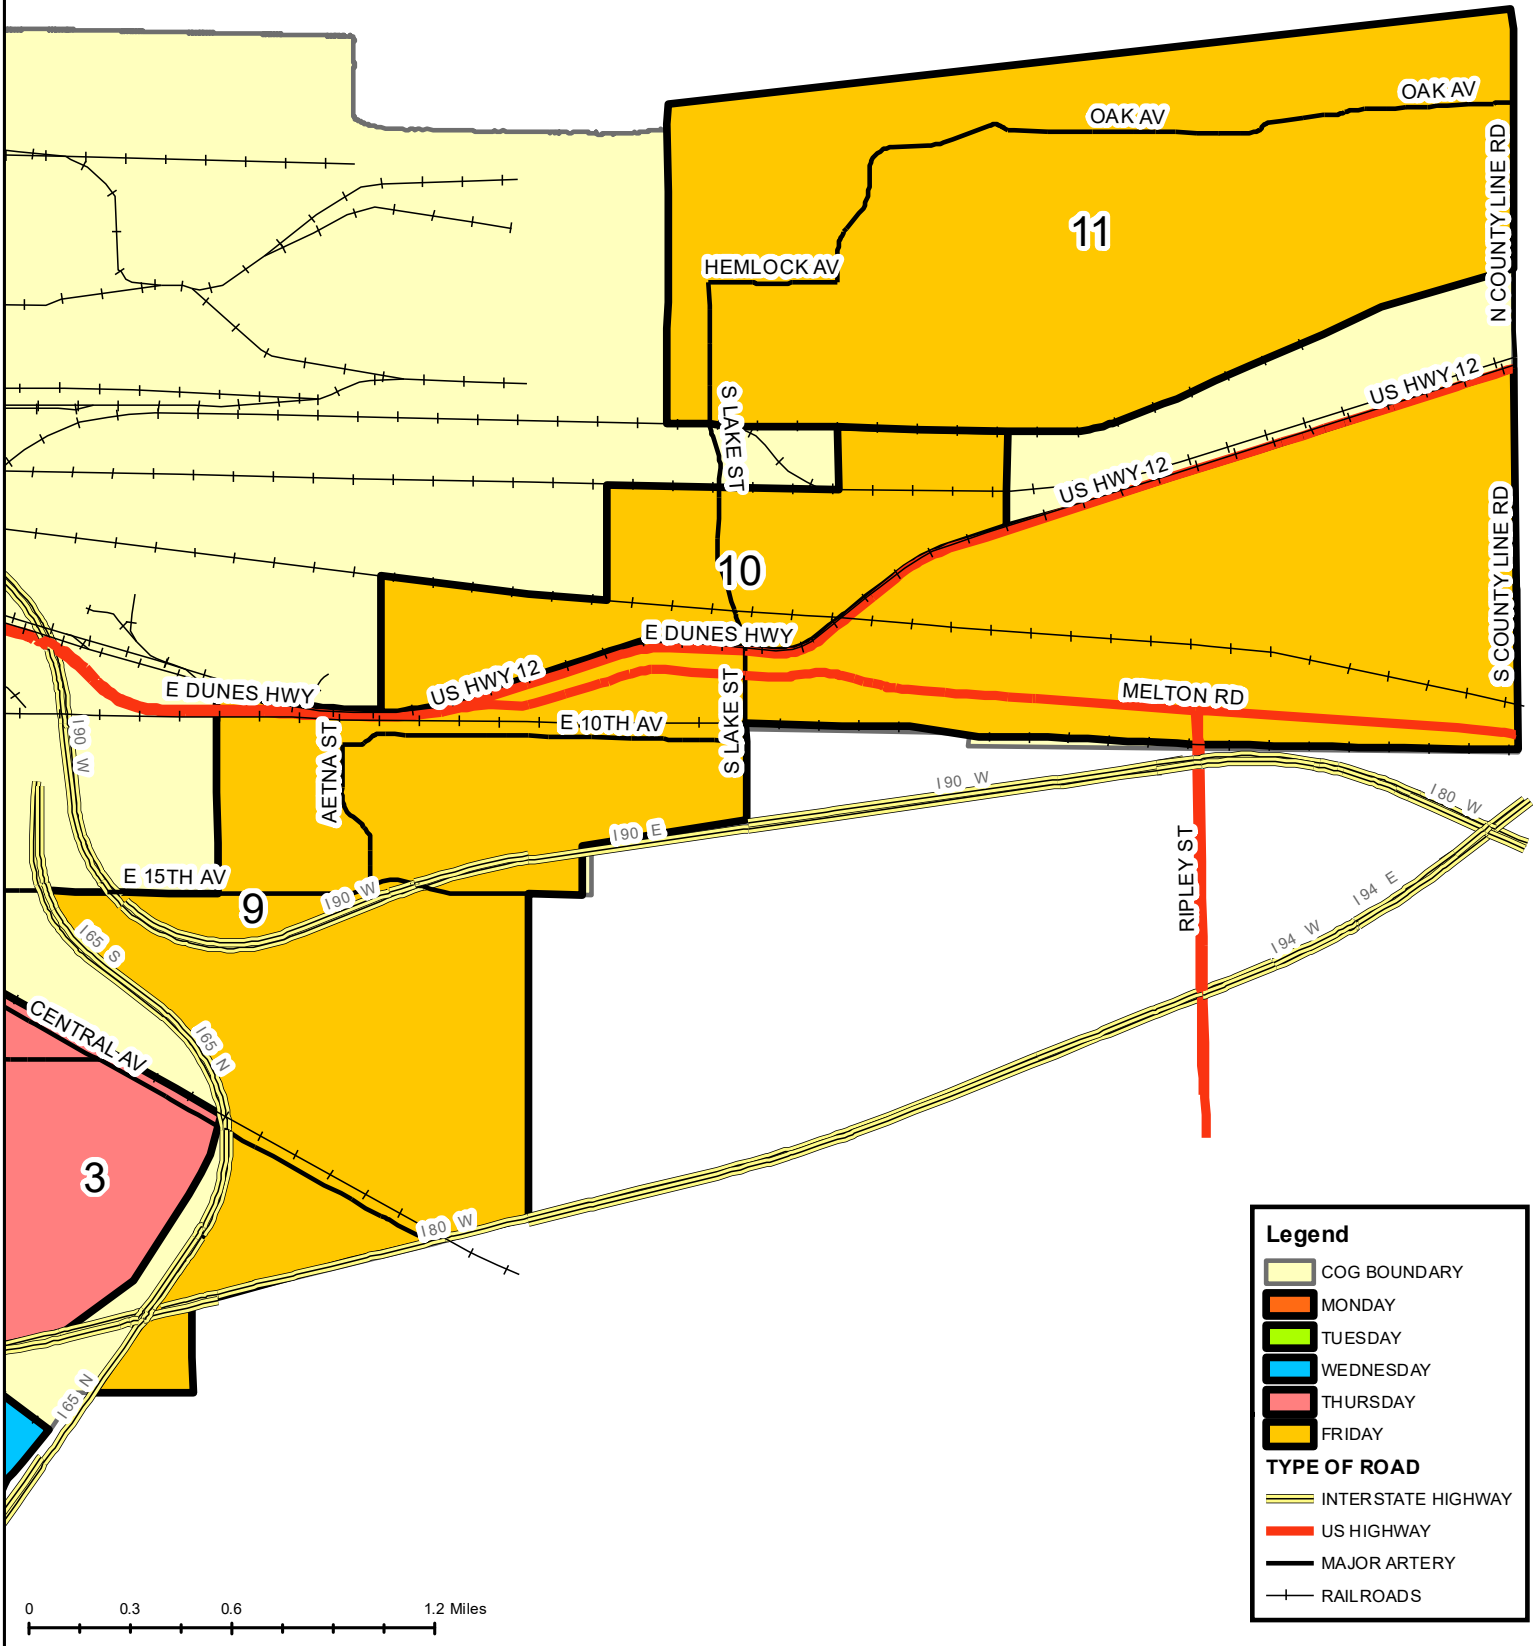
OAK AV
OAK AV
N COUNTY LINE RD
11
HEMLOCK AV
S LAKE ST
US HWY 12
US HWY 12
10
S COUNTY LINE RD
E DUNES HWY
US HWY 12
E DUNES HWY
MELTON RD
S LAKE ST
E 10TH AV
AETNA ST
I 90 W
I 90 W
I 80 W
I 90 E
RIPLEY ST
E 15TH AV
I 90 W
9
I 94 E
I 94 W
I 65 S
CENTRAL AV
I 65 N
3
I 80 W
I 65 N

Legend
COG BOUNDARY
MONDAY
TUESDAY
WEDNESDAY
THURSDAY
FRIDAY
TYPE OF ROAD
INTERSTATE HIGHWAY
US HIGHWAY
MAJOR ARTERY
RAILROADS

0 0.3 0.6 1.2 Miles